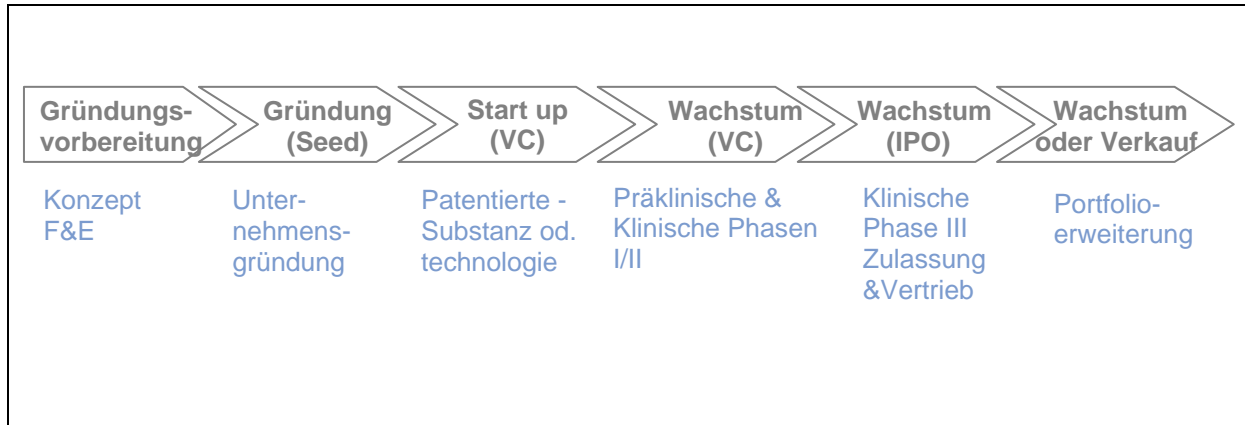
Gründungsvorbereitung

Gründung (Seed)

Start up (VC)

Wachstum (VC)

Wachstum (IPO)

Wachstum oder Verkauf

Konzept F&E

Unternehmensgründung

Patentierte - Substanz od. technologie

Präklinische & Klinische Phasen I/II

Klinische Phase III Zulassung &Vertrieb

Portfolioerweiterung